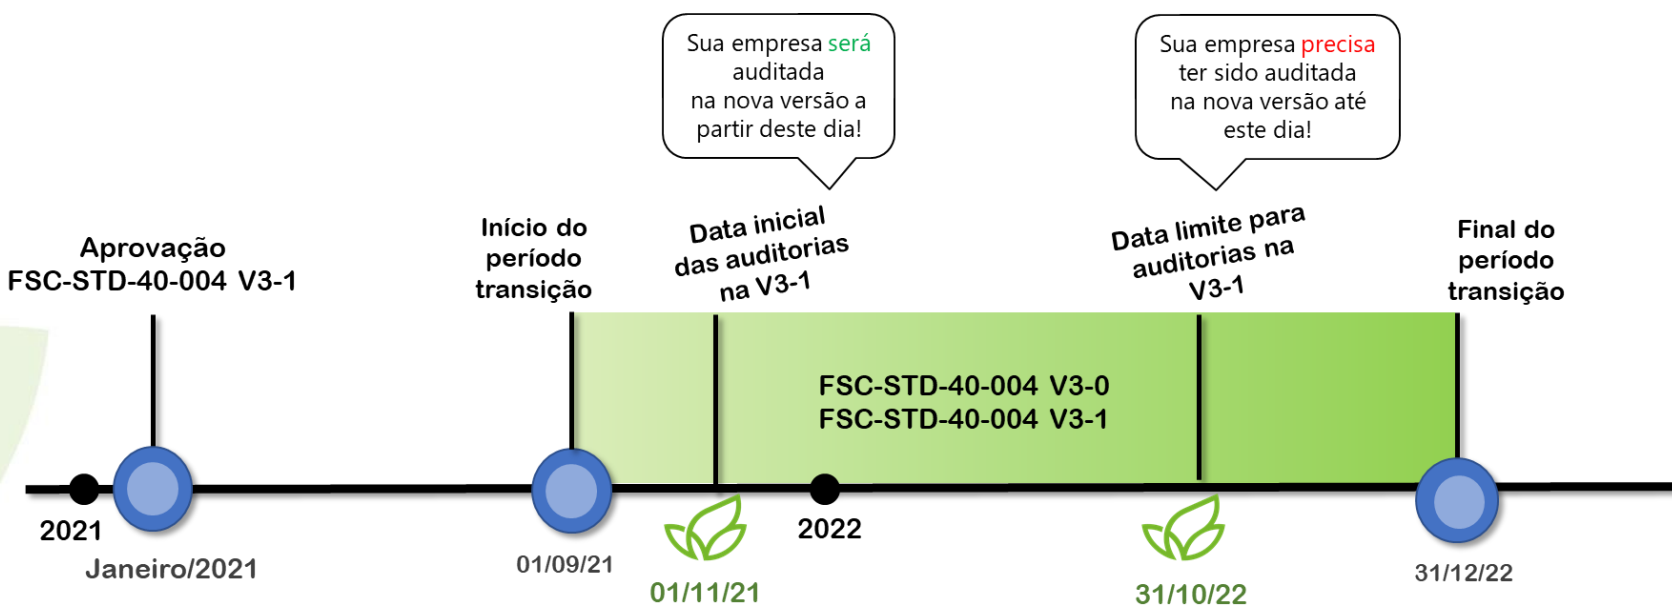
Sua empresa será auditada na nova versão a partir deste dia!

Sua empresa precisa ter sido auditada na nova versão até este dia!

Aprovação FSC-STD-40-004 V3-1

Início do período transição

Data inicial das auditorias na V3-1

Data limite para auditorias na V3-1

Final do período transição

FSC-STD-40-004 V3-0
FSC-STD-40-004 V3-1

2021

Janeiro/2021

01/09/21

01/11/21

2022

31/10/22

31/12/22